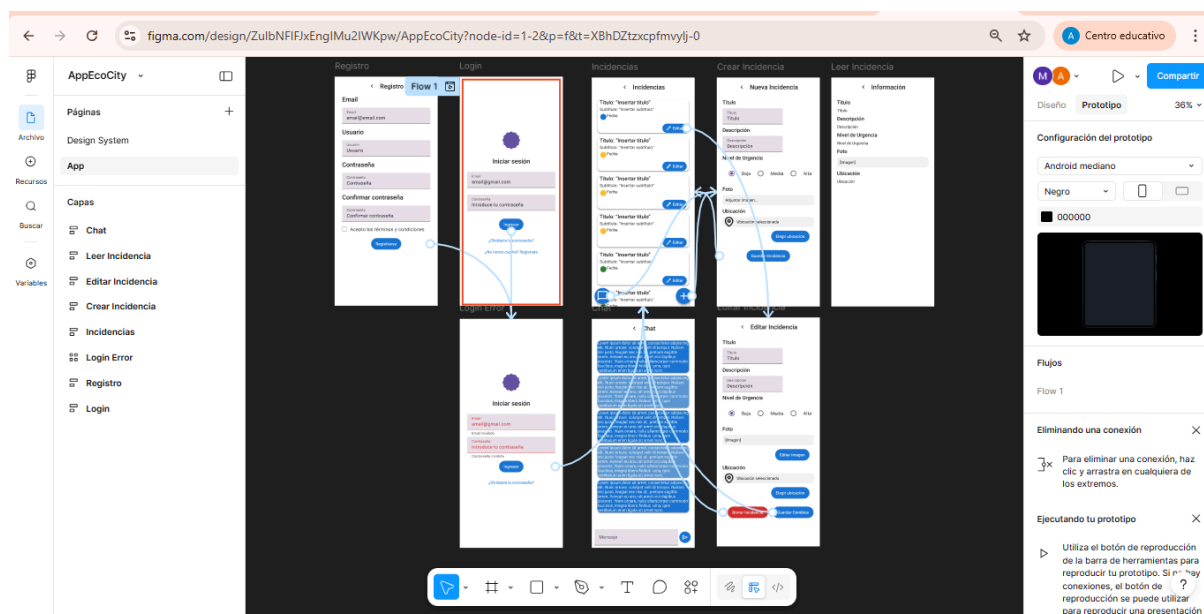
figma.com/design/ZulbNFIFJxEngIMu2IWKpw/AppEcoCity?node-id=1-2&p=f&t=XBhDZtzxcpfmvylj-0

A Centro educativo

AppEcoCity

Archivo

Recursos

Buscar

Variables

Páginas

Design System

App

Capas

Chat

Leer Incidencia

Editar Incidencia

Crear Incidencia

Incidencias

Login Error

Registro

Login

Registro

Login

Incidencias

Crear Incidencia

Leer Incidencia

Flow 1

Registro

Email

Usuario

Contraseña

Confirmar contraseña

Acepto los términos y condiciones

Registrarse

Iniciar sesión

Email

Contraseña

Ingresar

¿Olvidaste tu contraseña?

¿No tienes cuenta? Registrate

Incidencias

Título "Insertar título"

Subtítulo "Insertar subtítulo"

Fecha

Editar

Nueva Incidencia

Título

Descripción

Nivel de Urgencia

Baja

Media

Alta

Foto

Ubicación

Elegir ubicación

Guardar Incidencia

Información

Título

Descripción

Nivel de Urgencia

Foto

Ubicación

Login Error

Chat

Editar Incidencia

Iniciar sesión

Email

Contraseña

Ingresar

¿Olvidaste tu contraseña?

Chat

Mensaje

Editar Incidencia

Título

Descripción

Nivel de Urgencia

Baja

Media

Alta

Foto

Editar imagen

Ubicación

Elegir ubicación

Borrar incidencia

Guardar Cambios

M A

Compartir

Diseño

Prototipo

36%

Configuración del prototipo

Android mediano

Negro

000000

Flujos

Flow 1

Eliminando una conexión

Para eliminar una conexión, haz clic y arrastra en cualquiera de los extremos.

Ejecutando tu prototipo

Utiliza el botón de reproducción de la barra de herramientas para reproducir tu prototipo. Si no hay conexiones, el botón de reproducción se puede utilizar para reproducir una presentación